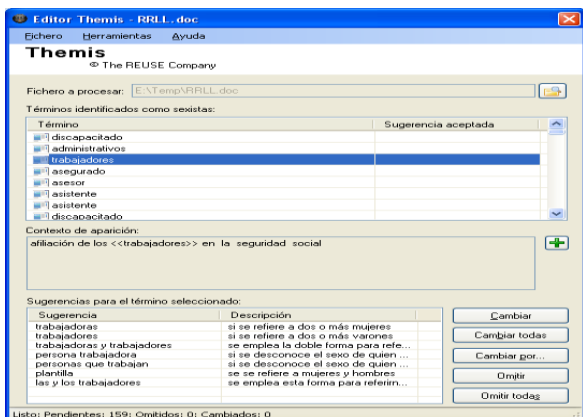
Editor Themis - RRLL.doc

Fichero Herramientas Ayuda

Themis
© The REUSE Company

Fichero a procesar: E:\Temp\RRLL.doc

Términos identificados como sexistas:

| Término | Sugerencia aceptada |
|---|---|
| discapacitado | |
| administrativos | |
| trabajadores | |
| asegurado | |
| asesor | |
| asistente | |
| asistente | |
| discapacitado | |

Contexto de aparición:
afiliación de los <<trabajadores>> en la seguridad social

Sugerencias para el término seleccionado:

| Sugerencia | Descripción |
|---|---|
| trabajadoras | si se refiere a dos o más mujeres |
| trabajadores | si se refiere a dos o más varones |
| trabajadoras y trabajadores | se emplea la doble forma para refe... |
| persona trabajadora | si se desconoce el sexo de quien ... |
| personas que trabajan | si se desconoce el sexo de quien ... |
| plantilla | se refiere a mujeres y hombres |
| las y los trabajadores | se emplea esta forma para referirn... |

Cambiar
Cambiar todas
Cambiar por...
Omitir
Omitir todas

Listo: Pendientes: 159; Omitidos: 0; Cambiados: 0